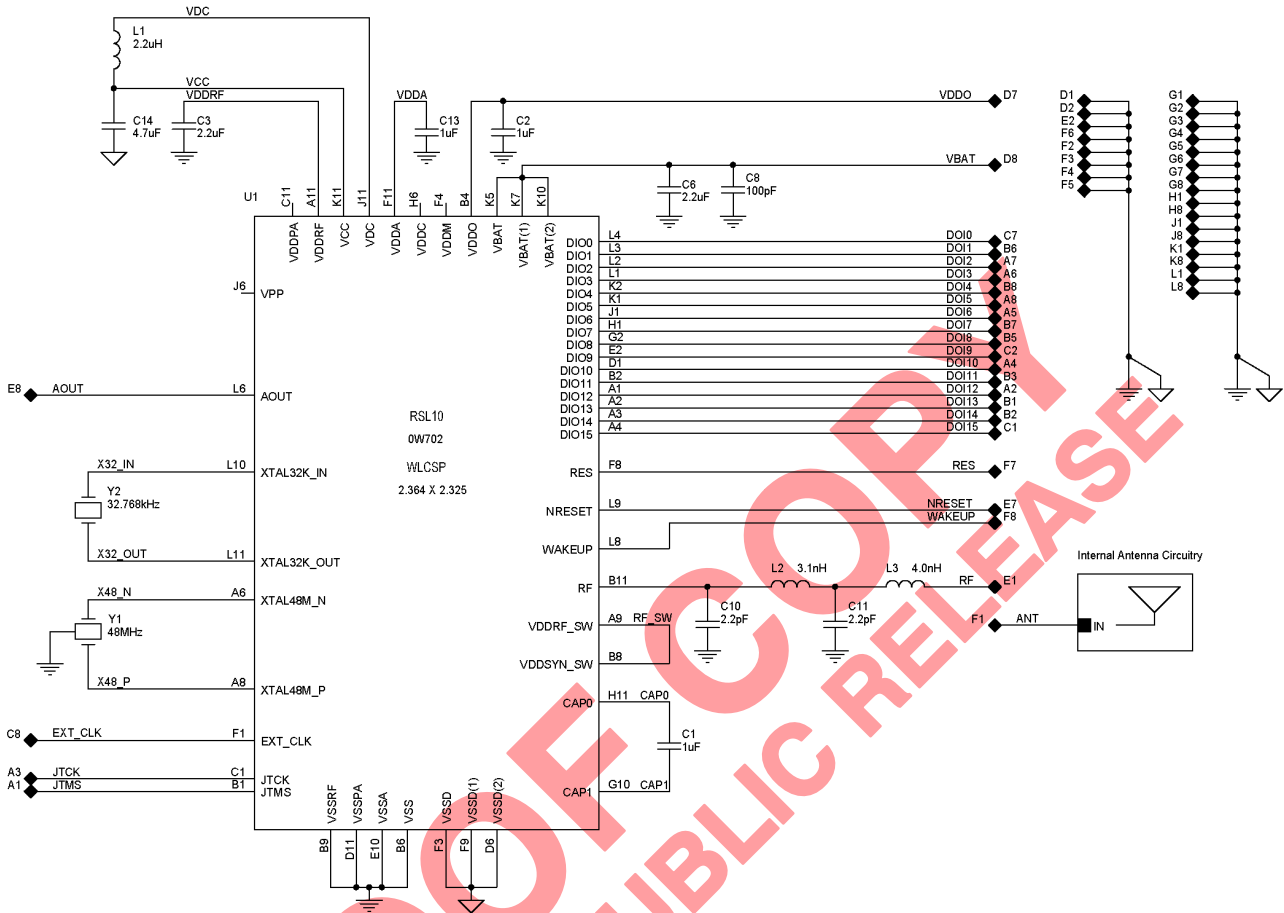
VDC
L1
2.2uH
VCC
VDDRF
C14
4.7uF
C3
2.2uF
VDDA
C13
1uF
C2
1uF
VDDO
D7
VBAT
D8
C6
2.2uF
C8
100pF
U1
C11 A11 K11 J11 F11 H6 F4 B4 K5 K7 K10
VDDPA VDDRF VCC VDC VDDA VDDC VDDM VDDO VBAT VBAT(1) VBAT(2)
J6 VPP
E8 AOUT L6 AOUT
RSL10
0W702
WLCSP
2.364 X 2.325
X32_IN L10 XTAL32K_IN
Y2
32.768kHz
X32_OUT L11 XTAL32K_OUT
X48_N A6 XTAL48M_N
Y1
48MHz
X48_P A8 XTAL48M_P
C8 EXT_CLK F1 EXT_CLK
A3 JTCK C1 JTCK
A1 JTMS B1 JTMS
VSSRF VSSPA VSSA VSS VSSD VSSD(1) VSSD(2)
B9 D11 E10 B6 F3 F9 D6
DIO0 L4 DOI0 C7
DIO1 L3 DOI1 B6
DIO2 L2 DOI2 A7
DIO3 L1 DOI3 A6
DIO4 K2 DOI4 B8
DIO5 K1 DOI5 A8
DIO6 J1 DOI6 A5
DIO7 H1 DOI7 B7
DIO8 G2 DOI8 B5
DIO9 E2 DOI9 C2
DIO10 D1 DOI10 A4
DIO11 B2 DOI11 B3
DIO12 A1 DOI12 A2
DIO13 A2 DOI13 B1
DIO14 A3 DOI14 B2
DIO15 A4 DOI15 C1
RES F8 RES F7
NRESET L9 NRESET E7
WAKEUP L8 WAKEUP F8
RF B11 L2 3.1nH L3 4.0nH RF E1
C10
2.2pF
C11
2.2pF
VDDRF_SW A9 RF_SW
VDDSYN_SW B8
CAP0 H11 CAP0
C1
1uF
CAP1 G10 CAP1
F1 ANT
Internal Antenna Circuitry
IN
D1 D2 E2 F6 F2 F3 F4 F5
G1 G2 G3 G4 G5 G6 G7 G8 H1 H8 J1 J8 K1 K8 L1 L8
PROOF COPY
NOT FOR PUBLIC RELEASE